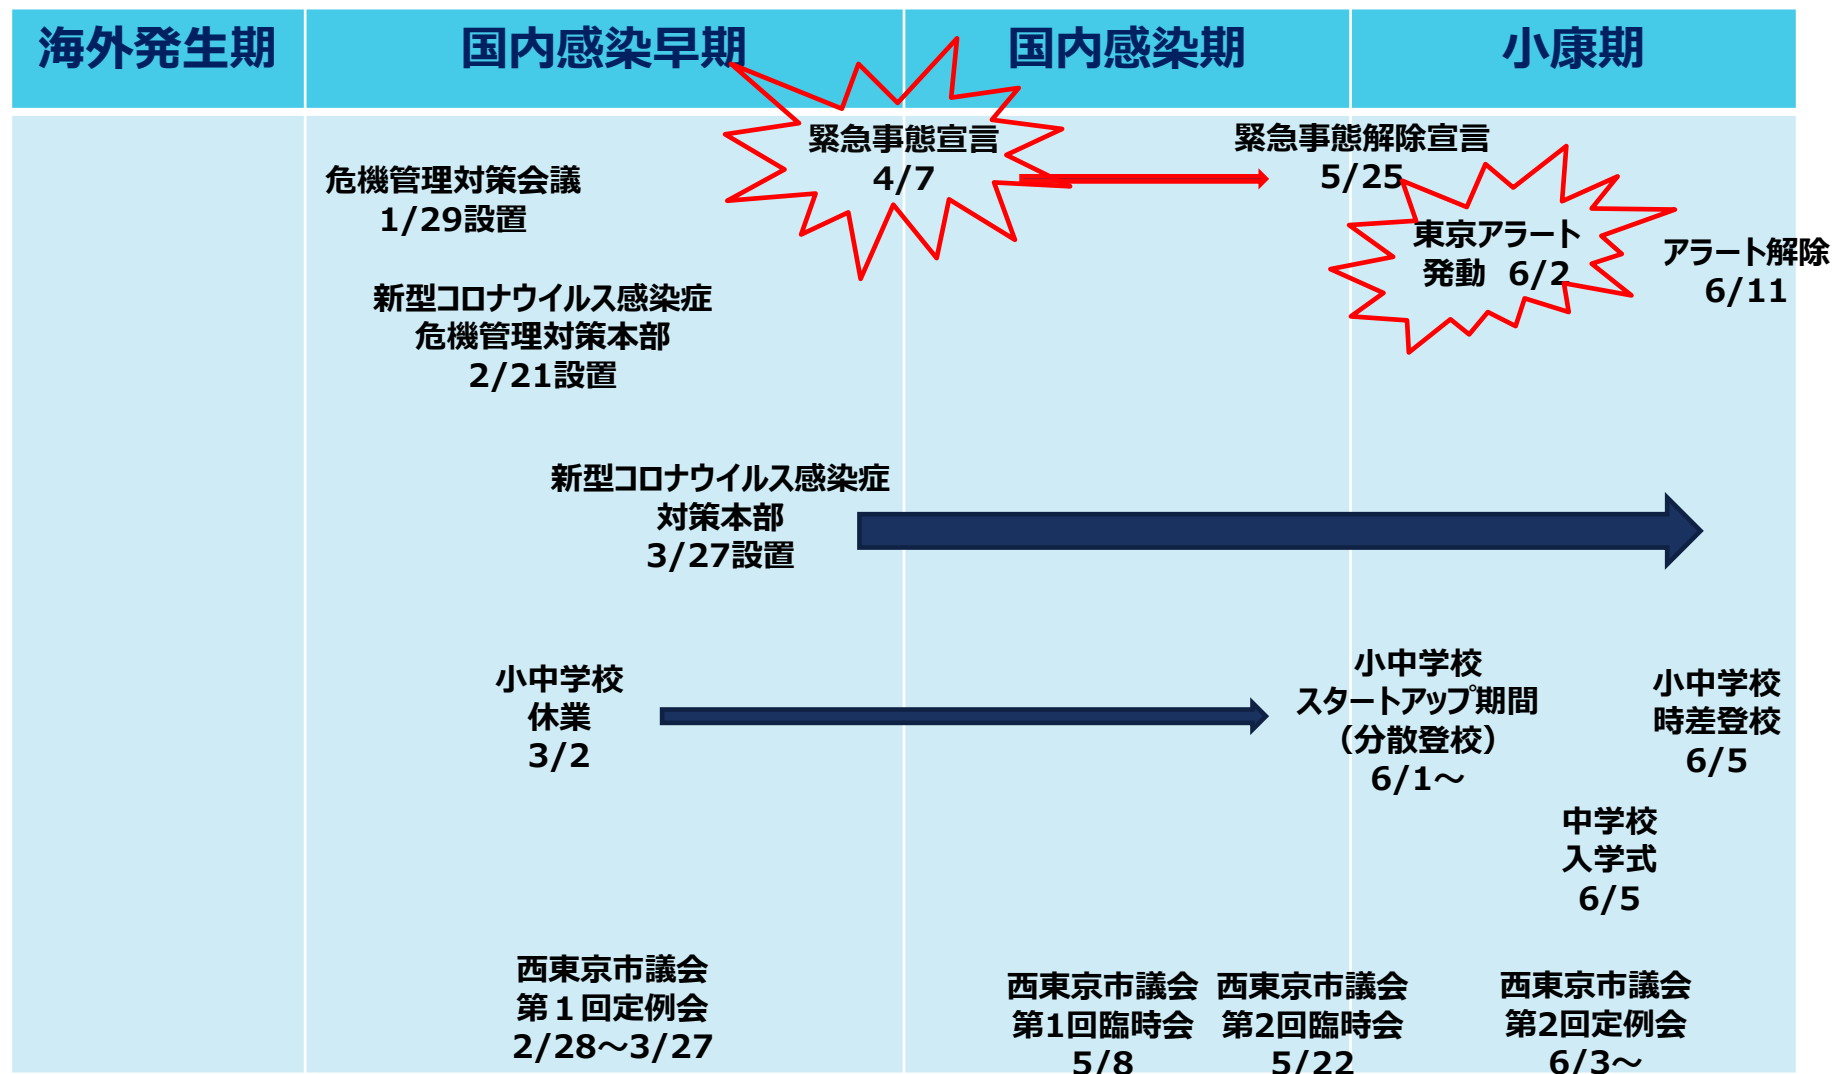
| 海外発生期 | 国内感染早期 | 国内感染期 | 小康期 |
|---|---|---|---|

危機管理対策会議
1/29設置

緊急事態宣言
4/7

緊急事態解除宣言
5/25

東京アラート
発動 6/2

アラート解除
6/11

新型コロナウイルス感染症
危機管理対策本部
2/21設置

新型コロナウイルス感染症
対策本部
3/27設置

小中学校
休業
3/2

小中学校
スタートアップ期間
（分散登校）
6/1～

小中学校
時差登校
6/5

中学校
入学式
6/5

西東京市議会
第１回定例会
2/28～3/27

西東京市議会
第1回臨時会
5/8

西東京市議会
第2回臨時会
5/22

西東京市議会
第2回定例会
6/3～